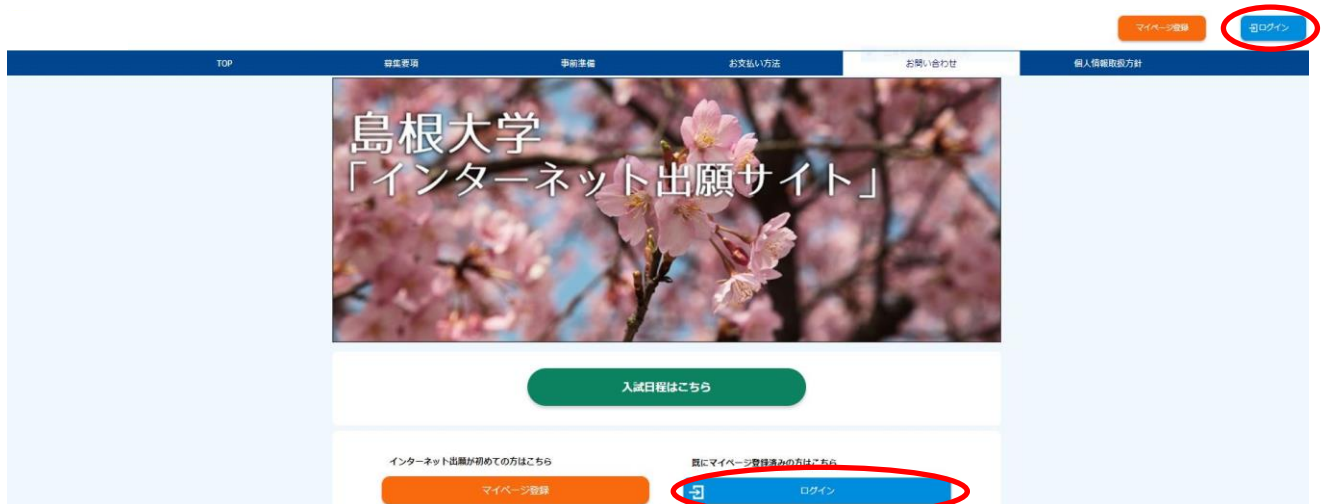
マイページ登録

ログイン

TOP

募集要項

事前準備

お支払い方法

お問い合わせ

個人情報取扱方針

島根大学
「インターネット出願サイト」

入試日程はこちら

インターネット出願が初めての方はこちら

マイページ登録

既にマイページ登録済みの方はこちら

ログイン